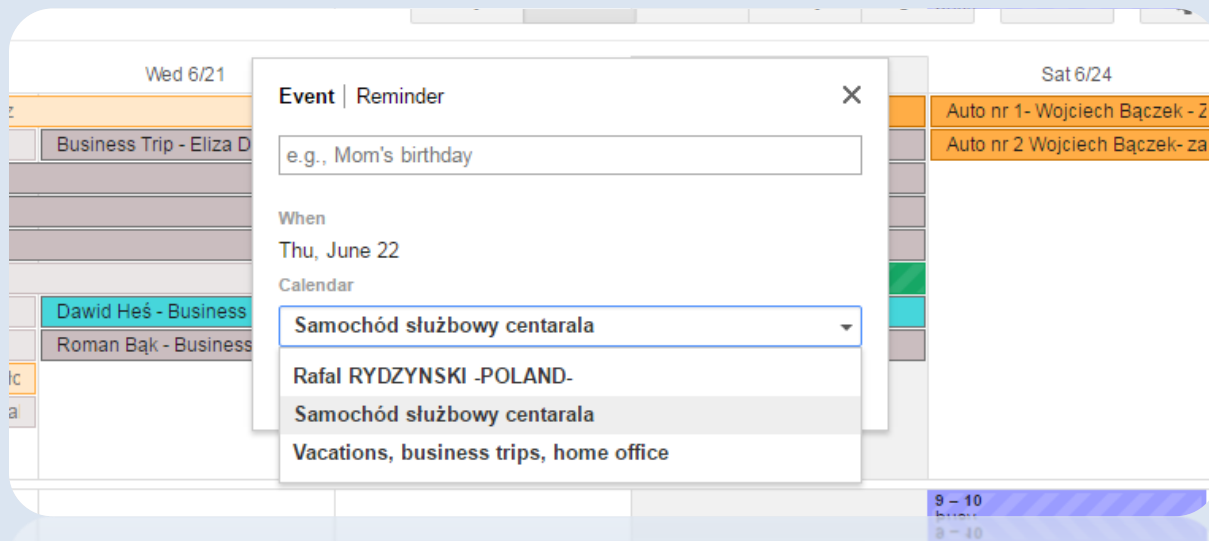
Wed 6/21

Business Trip - Eliza D

Dawid Heś - Business

Roman Bąk - Business

Event | Reminder

×

e.g., Mom's birthday

When

Thu, June 22

Calendar

Samochód służbowy centarala

Rafal RYDZYNSKI -POLAND-

Samochód służbowy centarala

Vacations, business trips, home office

Sat 6/24

Auto nr 1- Wojciech Bączek - Z

Auto nr 2 Wojciech Bączek- za

9 – 10
busy